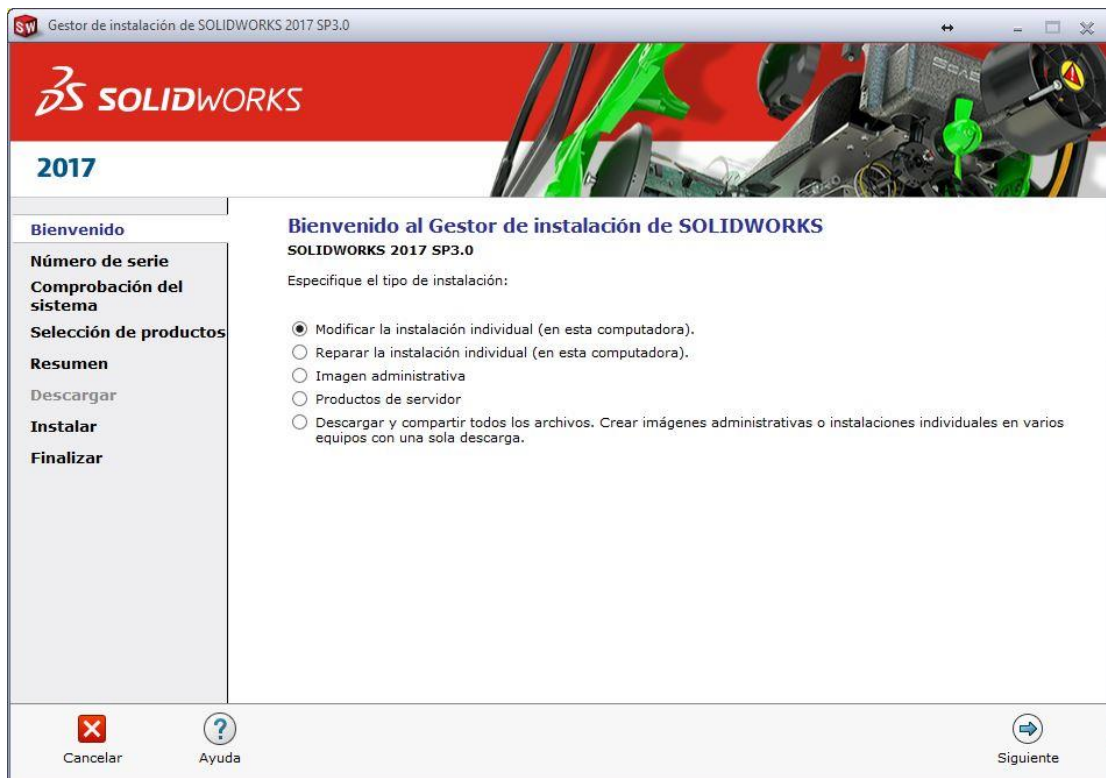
Gestor de instalación de SOLIDWORKS 2017 SP3.0

SOLIDWORKS

2017

Bienvenido
Número de serie
Comprobación del sistema
Selección de productos
Resumen
Descargar
Instalar
Finalizar

Bienvenido al Gestor de instalación de SOLIDWORKS
SOLIDWORKS 2017 SP3.0

Especifique el tipo de instalación:

Modificar la instalación individual (en esta computadora).
Reparar la instalación individual (en esta computadora).
Imagen administrativa
Productos de servidor
Descargar y compartir todos los archivos. Crear imágenes administrativas o instalaciones individuales en varios equipos con una sola descarga.

Cancelar
Ayuda
Siguiente